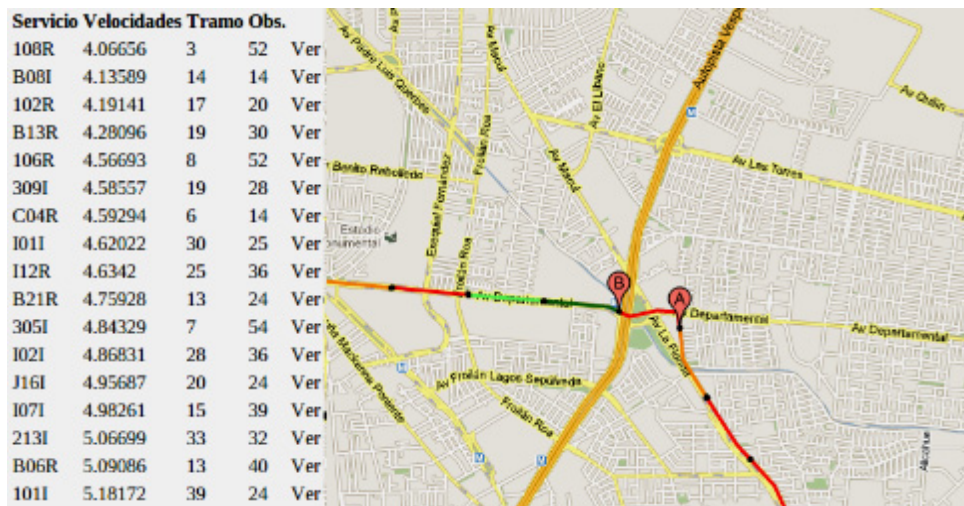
| Servicio | Velocidades | Tramo | Obs. | |
|---|---|---|---|---|
| 108R | 4.06656 | 3 | 52 | Ver |
| B08I | 4.13589 | 14 | 14 | Ver |
| 102R | 4.19141 | 17 | 20 | Ver |
| B13R | 4.28096 | 19 | 30 | Ver |
| 106R | 4.56693 | 8 | 52 | Ver |
| 309I | 4.58557 | 19 | 28 | Ver |
| C04R | 4.59294 | 6 | 14 | Ver |
| I01I | 4.62022 | 30 | 25 | Ver |
| I12R | 4.6342 | 25 | 36 | Ver |
| B21R | 4.75928 | 13 | 24 | Ver |
| 305I | 4.84329 | 7 | 54 | Ver |
| I02I | 4.86831 | 28 | 36 | Ver |
| J16I | 4.95687 | 20 | 24 | Ver |
| I07I | 4.98261 | 15 | 39 | Ver |
| 213I | 5.06699 | 33 | 32 | Ver |
| B06R | 5.09086 | 13 | 40 | Ver |
| 101I | 5.18172 | 39 | 24 | Ver |

Av Padre Luis Guerras
Autopista Vesp
Av Ossa
Av El Libano
Av Macul
Av Las Torres
Benito Rebolledo
Ezequiel Fernandez
Froilan Roa
Estadio Monumental
B
A
Av Departamental
Departamental
Av Departamental
Av La Florida
Av Froilán Lagos Sepulveda
Froilán Roa
Av Mariscal Prosado
Alcalhue